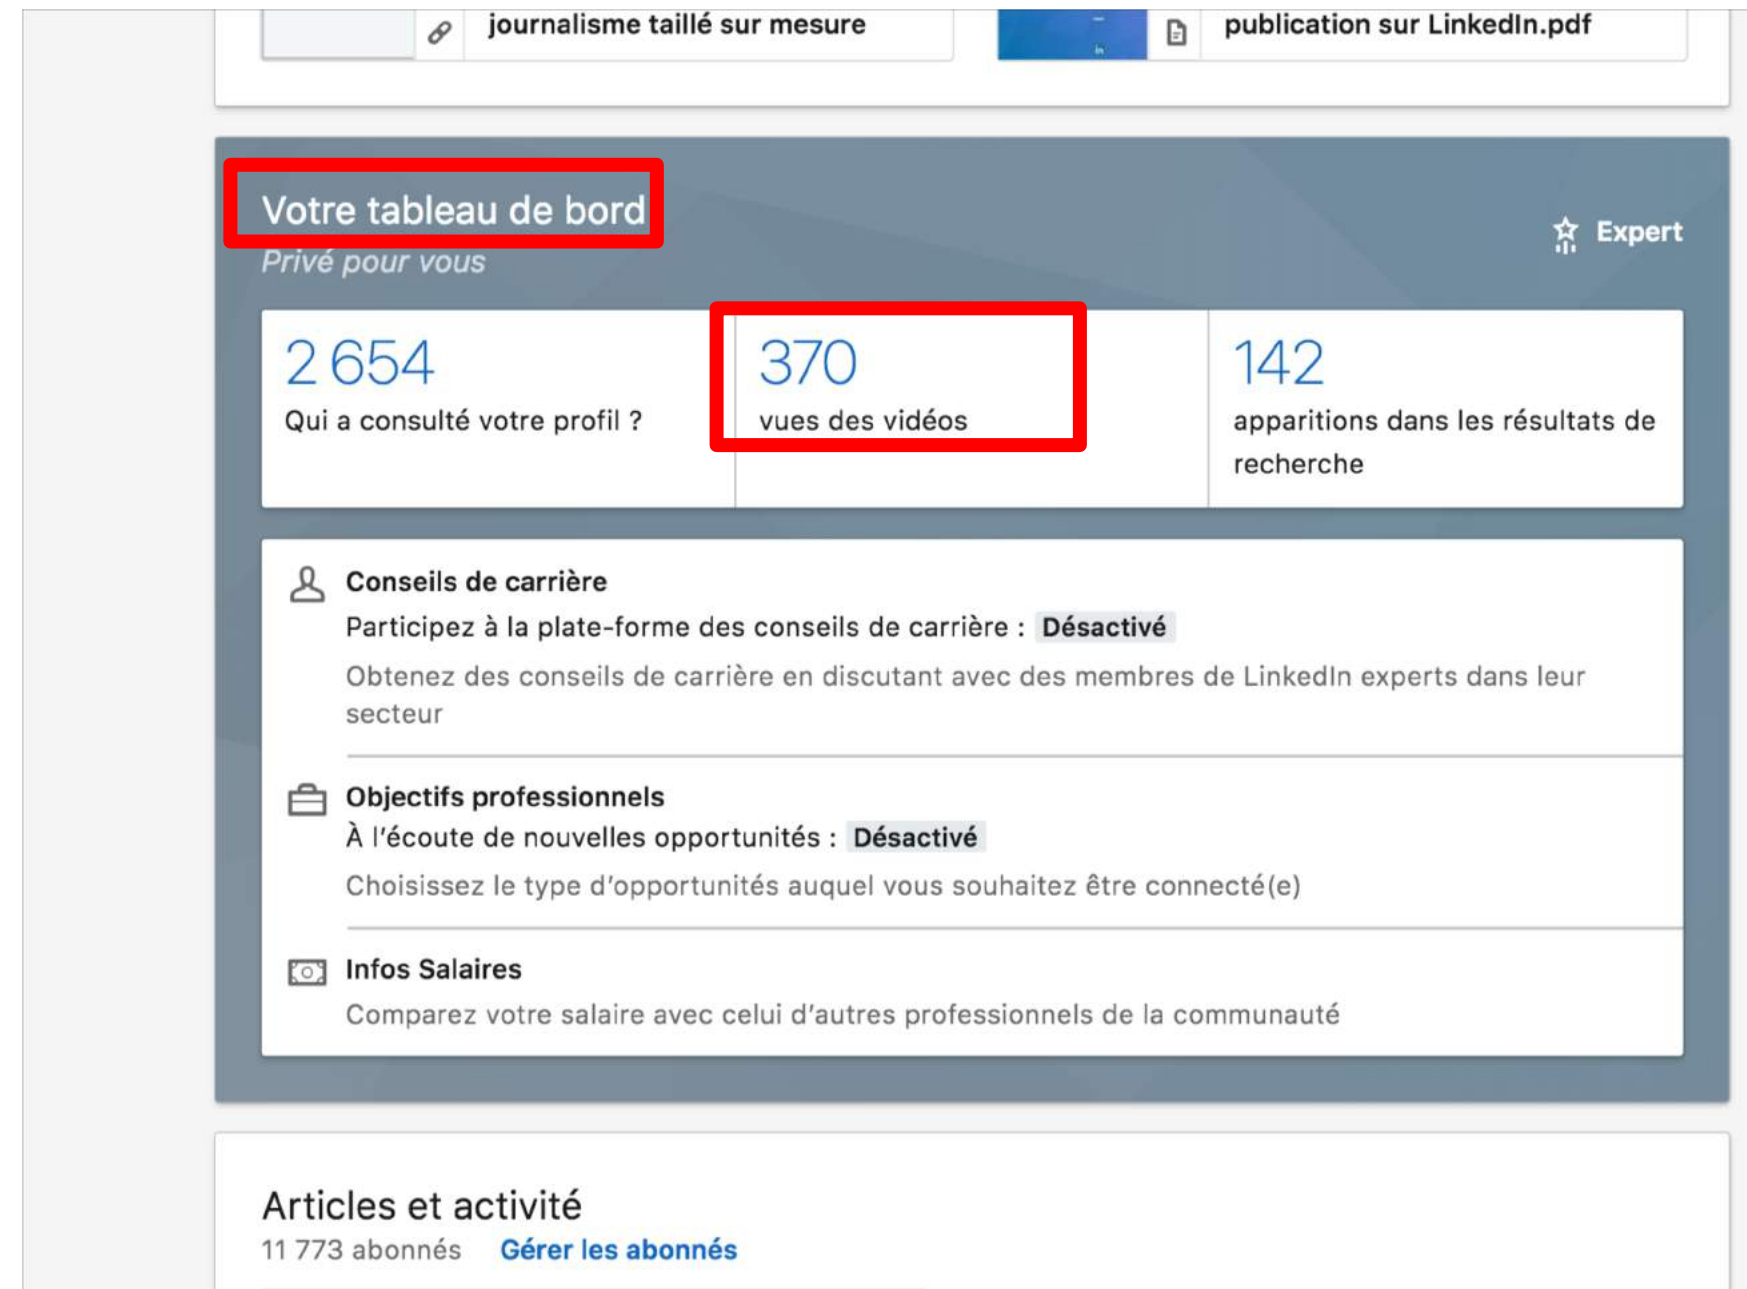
journalisme taillé sur mesure

publication sur LinkedIn.pdf

Votre tableau de bord
Privé pour vous

Expert

2 654
Qui a consulté votre profil ?

370
vues des vidéos

142
apparitions dans les résultats de recherche

Conseils de carrière
Participez à la plate-forme des conseils de carrière : Désactivé
Obtenez des conseils de carrière en discutant avec des membres de LinkedIn experts dans leur secteur

Objectifs professionnels
À l'écoute de nouvelles opportunités : Désactivé
Choisissez le type d'opportunités auquel vous souhaitez être connecté(e)

Infos Salaires
Comparez votre salaire avec celui d'autres professionnels de la communauté

Articles et activité
11 773 abonnés Gérer les abonnés